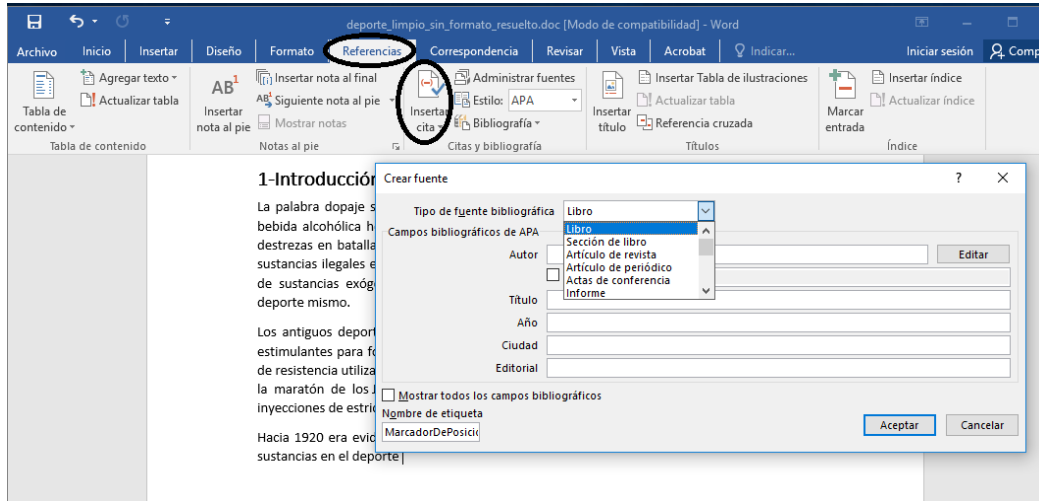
deporte_limpio_sin_formato_resuelto.doc [Modo de compatibilidad] - Word

Archivo | Inicio | Insertar | Diseño | Formato | Referencias | Correspondencia | Revisar | Vista | Acrobat | Indicar... | Iniciar sesión | Comp

Tabla de contenido
Agregar texto
Actualizar tabla
Tabla de contenido

Insertar nota al pie
Insertar nota al final
Siguiente nota al pie
Mostrar notas
Notas al pie

Insertar cita
Administrar fuentes
Estilo: APA
Bibliografía
Citas y bibliografía

Insertar título
Insertar Tabla de ilustraciones
Actualizar tabla
Referencia cruzada
Títulos

Marcar entrada
Insertar índice
Actualizar índice
Índice

1-Introducción

La palabra dopaje s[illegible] bebida alcohólica h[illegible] destrezas en batalla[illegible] sustancias ilegales e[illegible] de sustancias exóg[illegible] deporte mismo.

Los antiguos deport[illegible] estimulantes para fo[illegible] de resistencia utiliza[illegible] la maratón de los J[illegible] inyecciones de estric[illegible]

Hacia 1920 era evid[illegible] sustancias en el deporte

Crear fuente
?
Tipo de fuente bibliográfica: Libro
Campos bibliográficos de APA
Libro
Sección de libro
Artículo de revista
Artículo de periódico
Actas de conferencia
Informe
Autor
Editar
Título
Año
Ciudad
Editorial
Mostrar todos los campos bibliográficos
Nombre de etiqueta
MarcadorDePosicio
Aceptar
Cancelar